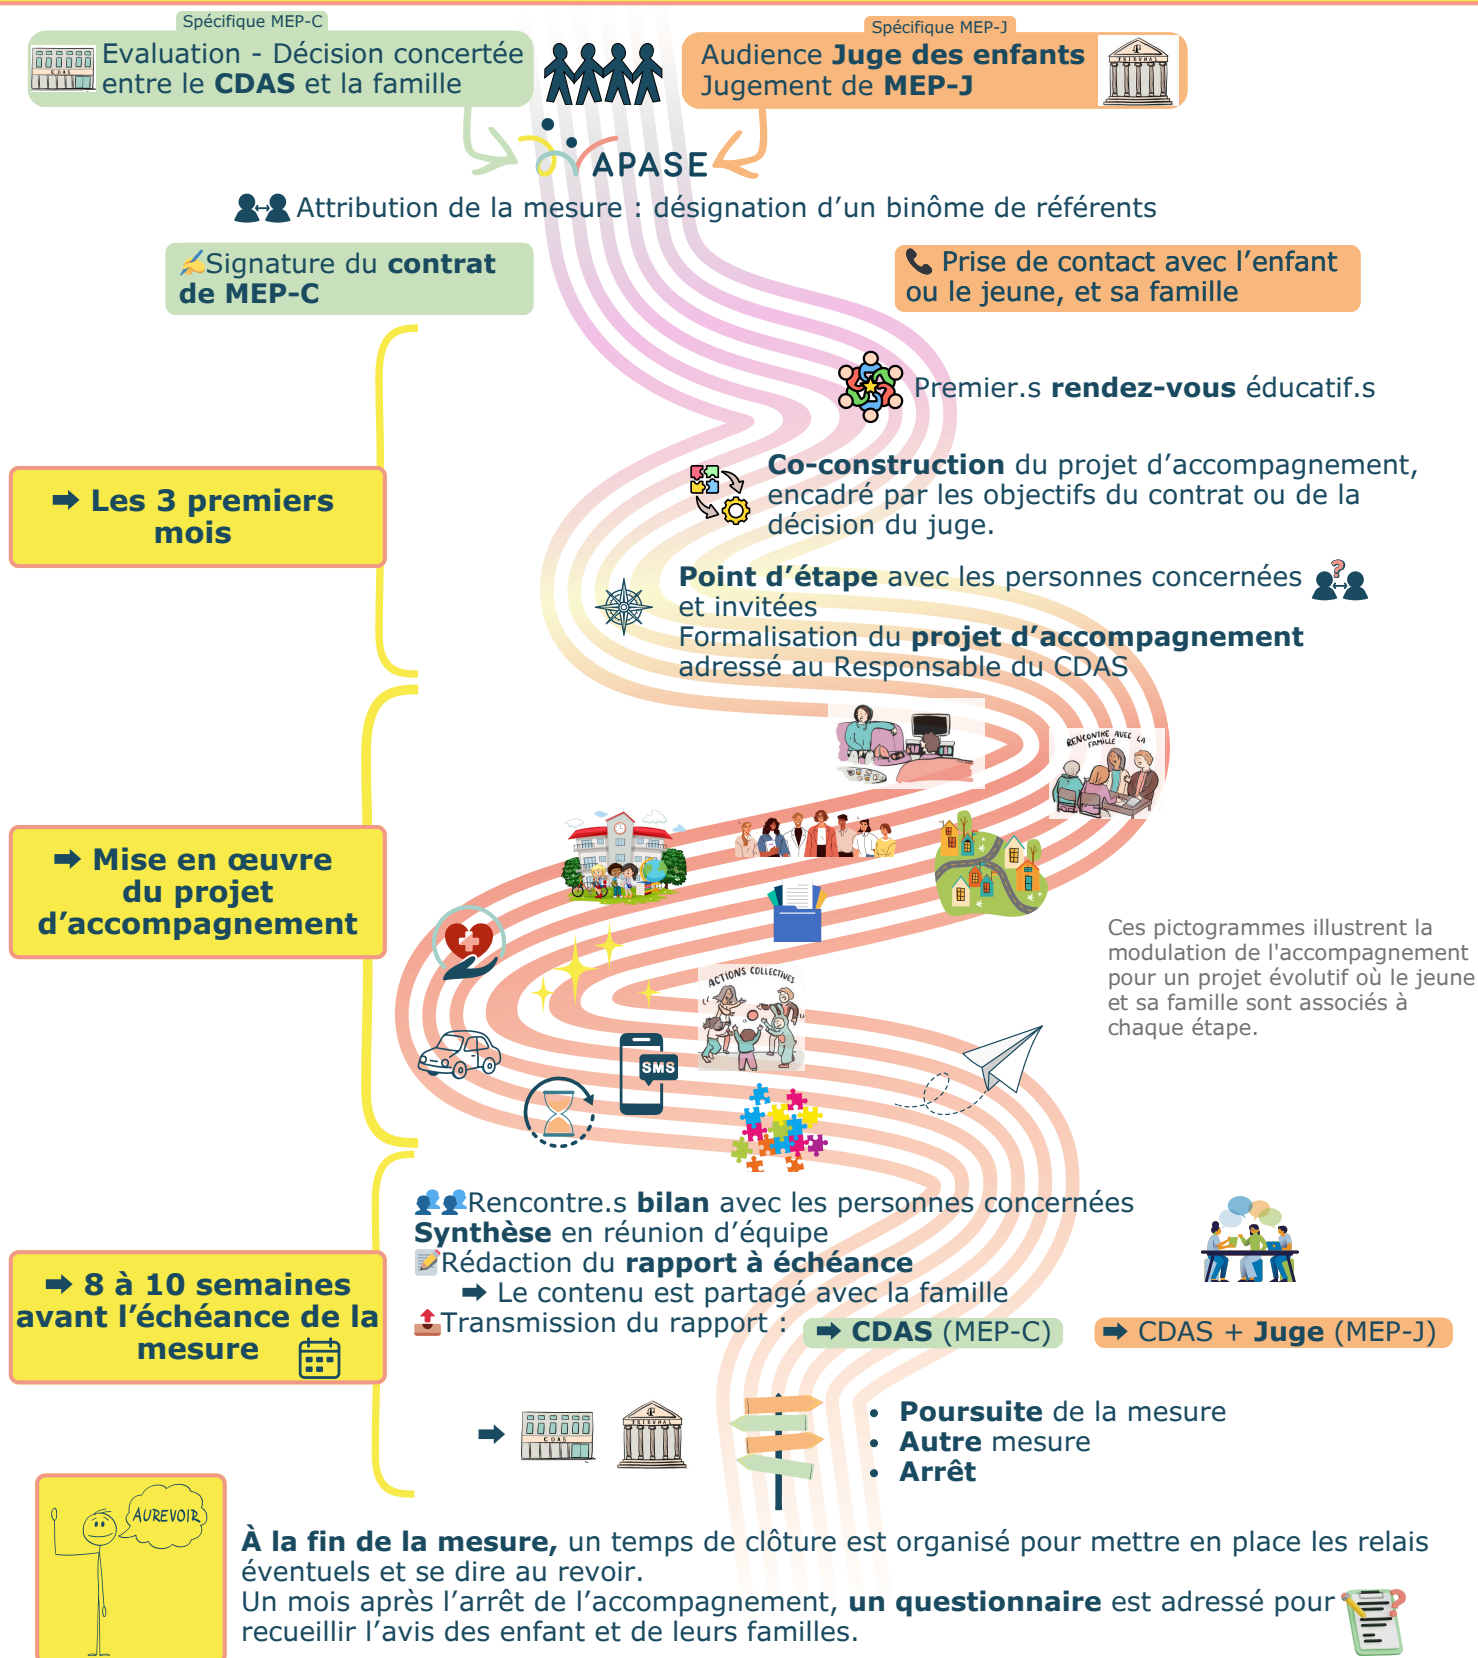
Spécifique MEP-C

CDAS

Evaluation - Décision concertée entre le CDAS et la famille

Spécifique MEP-J

Audience Juge des enfants
Jugement de MEP-J

TRIBUNAL

APASE

Attribution de la mesure : désignation d'un binôme de référents

Signature du contrat de MEP-C

Prise de contact avec l'enfant ou le jeune, et sa famille

Premier.s rendez-vous éducatif.s

➡ Les 3 premiers mois

Co-construction du projet d'accompagnement, encadré par les objectifs du contrat ou de la décision du juge.

Point d'étape avec les personnes concernées et invitées
Formalisation du projet d'accompagnement adressé au Responsable du CDAS

RENCONTRE AVEC LA FAMILLE

➡ Mise en œuvre du projet d'accompagnement

Ces pictogrammes illustrent la modulation de l'accompagnement pour un projet évolutif où le jeune et sa famille sont associés à chaque étape.

ACTIONS COLLECTIVES

SMS

Rencontre.s bilan avec les personnes concernées
Synthèse en réunion d'équipe
Rédaction du rapport à échéance
➡ Le contenu est partagé avec la famille
Transmission du rapport : ➡ CDAS (MEP-C) ➡ CDAS + Juge (MEP-J)

➡ 8 à 10 semaines avant l'échéance de la mesure

➡

CDAS

TRIBUNAL

• Poursuite de la mesure
• Autre mesure
• Arrêt

AUREVOIR

À la fin de la mesure, un temps de clôture est organisé pour mettre en place les relais éventuels et se dire au revoir.
Un mois après l'arrêt de l'accompagnement, un questionnaire est adressé pour recueillir l'avis des enfant et de leurs familles.